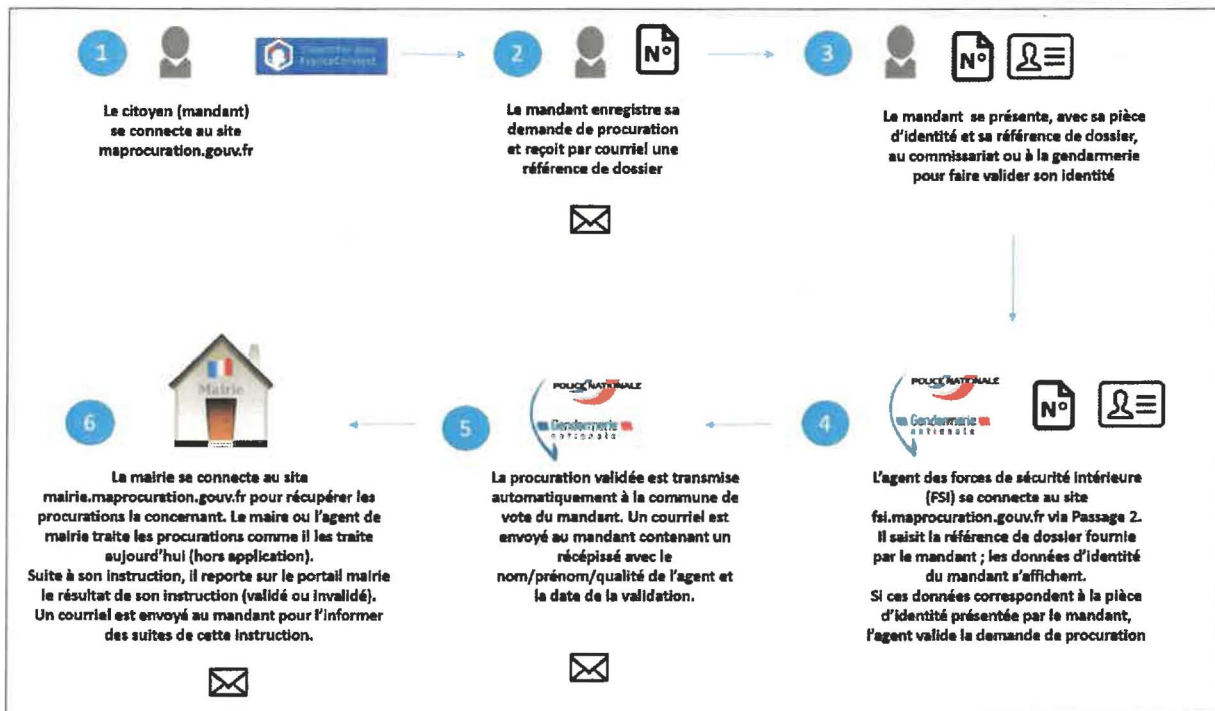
1

S'identifier avec FranceConnect

Le citoyen (mandant) se connecte au site maprocuration.gouv.fr

2

N°

Le mandant enregistre sa demande de procuration et reçoit par courriel une référence de dossier

3

N°

Le mandant se présente, avec sa pièce d'identité et sa référence de dossier, au commissariat ou à la gendarmerie pour faire valider son identité

Mairie

6

La mairie se connecte au site mairie.maprocuration.gouv.fr pour récupérer les procurations la concernant. Le maire ou l'agent de mairie traite les procurations comme il les traite aujourd'hui (hors application).
Suite à son instruction, il reporte sur le portail mairie le résultat de son instruction (validé ou invalidé).
Un courriel est envoyé au mandant pour l'informer des suites de cette instruction.

POLICE NATIONALE

Gendarmerie nationale

5

La procuration validée est transmise automatiquement à la commune de vote du mandant. Un courriel est envoyé au mandant contenant un récépissé avec le nom/prénom/qualité de l'agent et la date de la validation.

POLICE NATIONALE

Gendarmerie nationale

4

N°

L'agent des forces de sécurité intérieure (FSI) se connecte au site fsi.maprocuration.gouv.fr via Passage 2.
Il saisit la référence de dossier fournie par le mandant ; les données d'identité du mandant s'affichent.
Si ces données correspondent à la pièce d'identité présentée par le mandant, l'agent valide la demande de procuration